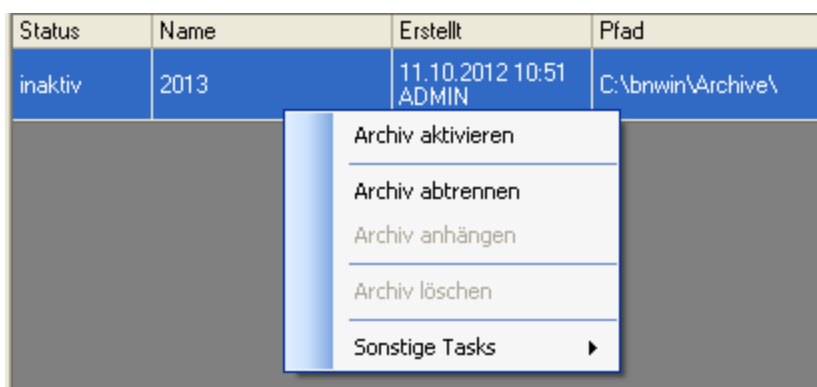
| Status | Name | Erstellt | Pfad |
|---|---|---|---|
| inaktiv | 2013 | 11.10.2012 10:51 ADMIN | C:\bnwin\Archive\ |

Archiv aktivieren

Archiv abtrennen

Archiv anhängen

Archiv löschen

Sonstige Tasks